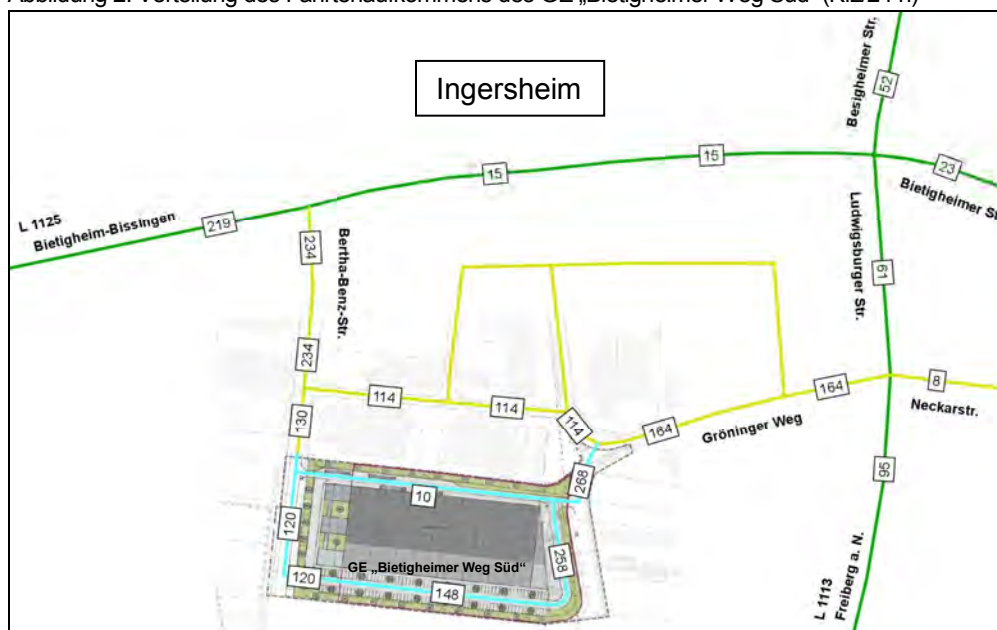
Abbildung 2: Verteilung des Pkw-Verkehrsaufkommens des GE „Bietigheimer Weg Süd" (Kfz/24 h)

Ingersheim

Besigheimer Str.

52

15

15

23

Bietigheimer St

L 1125

Bietigheim-Bissingen

219

234

Bertha-Benz-Str.

Ludwigsburger Str.

61

234

114

114

114

164

164

8

Neckarstr.

130

Gröninger Weg

268

10

95

120

GE „Bietigheimer Weg Süd"

268

120

148

L 1113

Freiberg a. N.